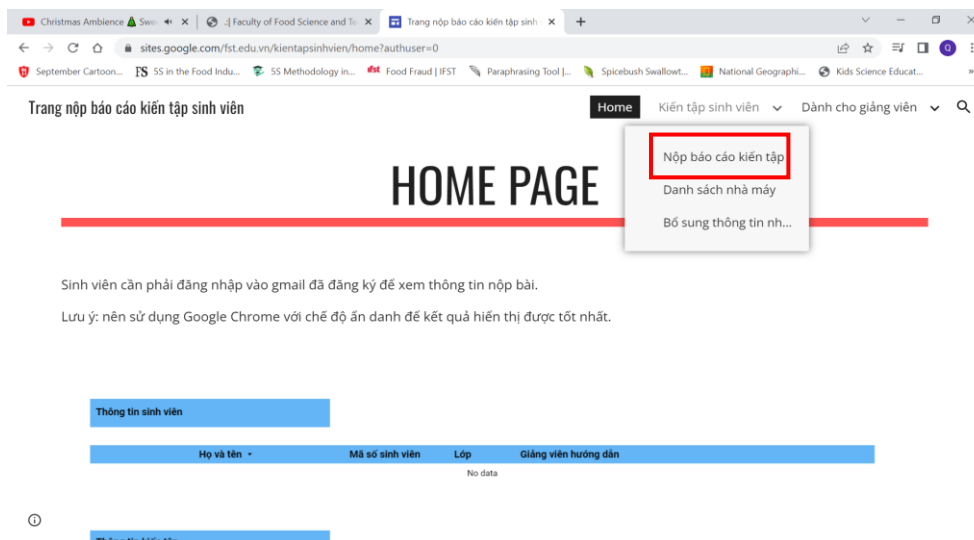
Christmas Ambience Swe ✕ | :| Faculty of Food Science and Te ✕ | Trang nộp báo cáo kiến tập sinh ✕ +

sites.google.com/fst.edu.vn/kientapsinhvien/home?authuser=0

September Cartoon... | 5S in the Food Indu... | 5S Methodology in... | Food Fraud | IFST | Paraphrasing Tool |... | Spicebush Swallowt... | National Geographi... | Kids Science Educat...

Trang nộp báo cáo kiến tập sinh viên

Home | Kiến tập sinh viên | Dành cho giảng viên

Nộp báo cáo kiến tập
Danh sách nhà máy
Bổ sung thông tin nh...

HOME PAGE

Sinh viên cần phải đăng nhập vào gmail đã đăng ký để xem thông tin nộp bài.

Lưu ý: nên sử dụng Google Chrome với chế độ ẩn danh để kết quả hiển thị được tốt nhất.

Thông tin sinh viên

| Họ và tên | Mã số sinh viên | Lớp | Giảng viên hướng dẫn |
|---|---|---|---|
| No data | | | |

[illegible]